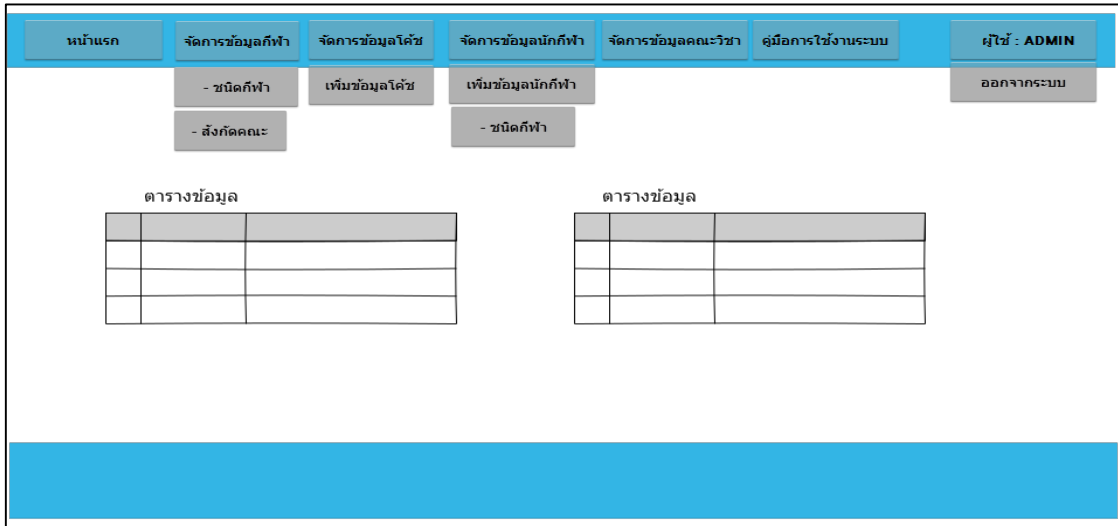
หน้าแรก
จัดการข้อมูลกีฬา
- ชนิดกีฬา
- สังกัดคณะ
จัดการข้อมูลโค้ช
เพิ่มข้อมูลโค้ช
จัดการข้อมูลนักกีฬา
เพิ่มข้อมูลนักกีฬา
- ชนิดกีฬา
จัดการข้อมูลคณะวิชา
คู่มือการใช้งานระบบ
ผู้ใช้ : ADMIN
ออกจากระบบ

ตารางข้อมูล

| | | |
|---|---|---|
| | | |
| | | |
| | | |

ตารางข้อมูล

| | | |
|---|---|---|
| | | |
| | | |
| | | |